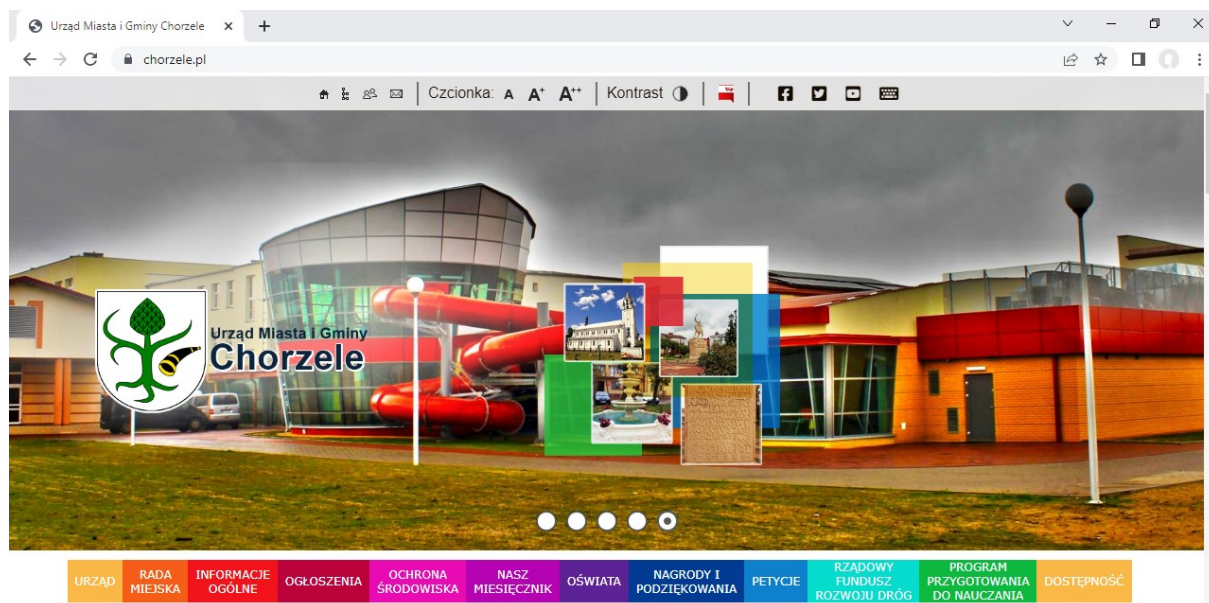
Urząd Miasta i Gminy Chorzele

chorzele.pl

Czcionka: A A+ A++ | Kontrast

Urząd Miasta i Gminy
Chorzele

URZĄD | RADA MIEJSKA | INFORMACJE OGÓLNE | OGŁOSZENIA | OCHRONA ŚRODOWISKA | NASZ MIESIĘCZNIK | OŚWIATA | NAGRODY I PODZIĘKOWANIA | PETYCJE | RZĄDOWY FUNDUSZ ROZWOJU DRÓG | PROGRAM PRZYGOTOWANIA DO NAUCZANIA | DOSTĘPNOŚĆ